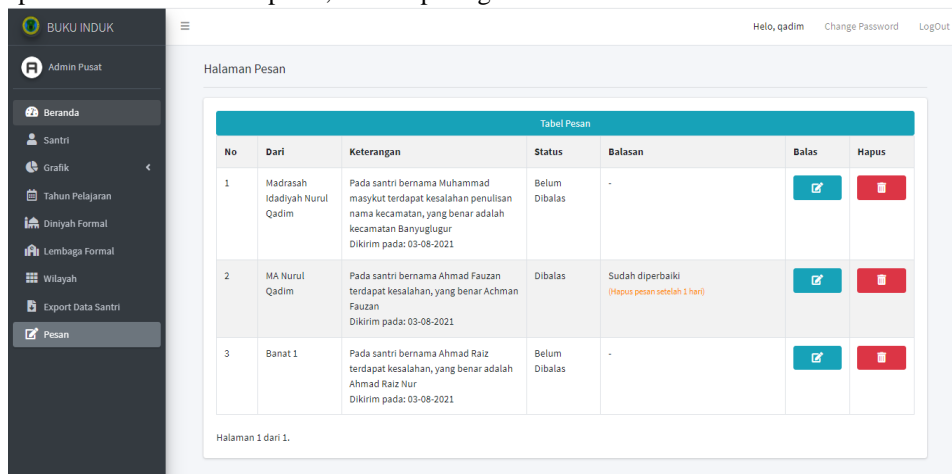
BUKU INDUK

Admin Pusat

Beranda
Santri
Grafik
Tahun Pelajaran
Diniyah Formal
Lembaga Formal
Wilayah
Export Data Santri
Pesan

Helo, qadim Change Password LogOut

Halaman Pesan

Tabel Pesan

| No | Dari | Keterangan | Status | Balasan | Balas | Hapus |
|---|---|---|---|---|---|---|
| 1 | Madrasah Idadiyah Nurul Qadim | Pada santri bernama Muhammad masykut terdapat kesalahan penulisan nama kecamatan, yang benar adalah kecamatan Banyuglugur Dikirim pada: 03-08-2021 | Belum Dibalas | - | | |
| 2 | MA Nurul Qadim | Pada santri bernama Ahmad Fauzan terdapat kesalahan, yang benar Achman Fauzan Dikirim pada: 03-08-2021 | Dibalas | Sudah diperbaiki (Hapus pesan setelah 1 hari) | | |
| 3 | Banat 1 | Pada santri bernama Ahmad Raiz terdapat kesalahan, yang benar adalah Ahmad Raiz Nur Dikirim pada: 03-08-2021 | Belum Dibalas | - | | |

Halaman 1 dari 1.